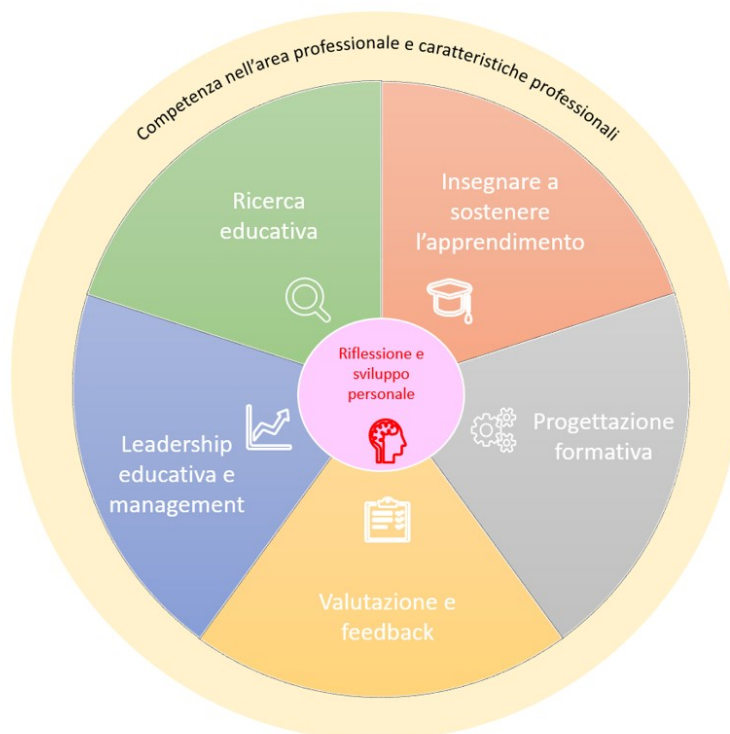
Competenza nell'area professionale e caratteristiche professionali

Ricerca educativa

Insegnare a sostenere l'apprendimento

Riflessione e sviluppo personale

Leadership educativa e management

Progettazione formativa

Valutazione e feedback